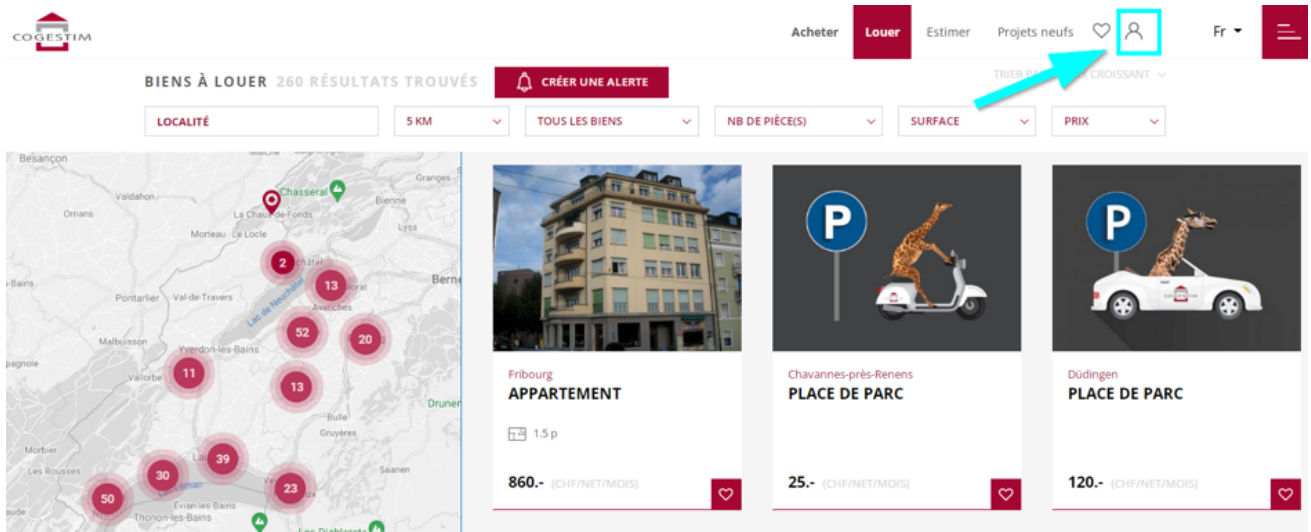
COGESTIM

Acheter Louer Estimer Projets neufs Fr

BIENS À LOUER 260 RÉSULTATS TROUVÉS CRÉER UNE ALERTE

TRIER PA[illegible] CROISSANT

LOCALITÉ
5 KM
TOUS LES BIENS
NB DE PIÈCE(S)
SURFACE
PRIX

Besançon
Valdahon
Ornans
Morteau
Le Locle
La Chaux-de-Fonds
Chasseral
Granges
Bienne
Lyss
Berne
Pontarlier
Val-de-Travers
Lac de Neuchâtel
Avenches
Malbuisson
Yverdon-les-Bains
Vallorbe
Bulle
Gruyères
Drunen
Morbier
Les Rousses
Saanen
Évian-les-Bains
Thonon-les-Bains
Les Diablerets
2
13
52
20
11
13
39
30
23
50

Fribourg
APPARTEMENT
1.5 p
860.- (CHF/NET/MOIS)

Chavannes-près-Renens
PLACE DE PARC
25.- (CHF/NET/MOIS)

Düdingen
PLACE DE PARC
120.- (CHF/NET/MOIS)